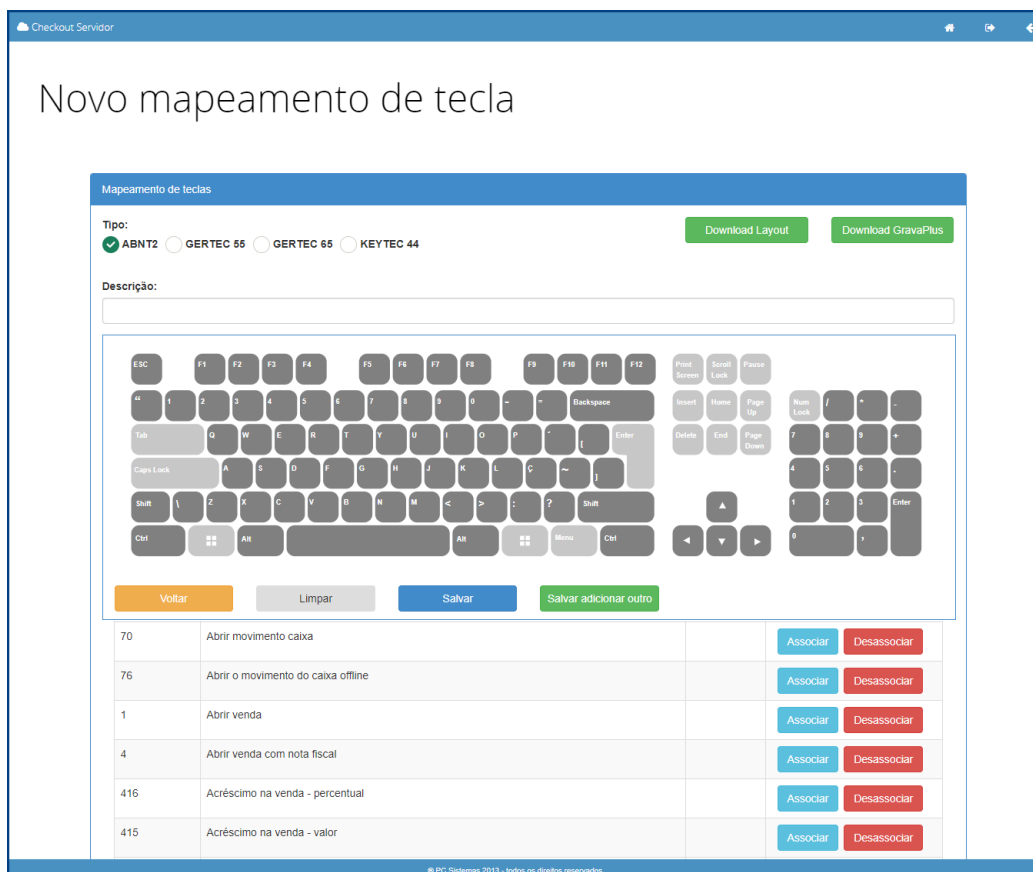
Checkout Servidor

Novo mapeamento de tecla

Mapeamento de teclas

Tipo:
ABNT2 GERTEC 55 GERTEC 65 KEYTEC 44

Download Layout Download GravaPlus

Descrição:

ESC F1 F2 F3 F4 F5 F6 F7 F8 F9 F10 F11 F12 Print Screen Scroll Lock Pause

“ 1 2 3 4 5 6 7 8 9 0 - = Backspace Insert Home Page Up Num Lock / * -

Tab Q W E R T Y U I O P ´ [ Enter Delete End Page Down 7 8 9 +

Caps Lock A S D F G H J K L Ç ~ ] 4 5 6 .

Shift \ Z X C V B N M < > ; ? Shift ▲ 1 2 3 Enter

Ctrl Alt Alt Menu Ctrl ◄ ▼ ► 0 ,

Voltar Limpar Salvar Salvar adicionar outro

| | | | |
|---|---|---|---|
| 70 | Abrir movimento caixa | | Associar Desassociar |
| 76 | Abrir o movimento do caixa offline | | Associar Desassociar |
| 1 | Abrir venda | | Associar Desassociar |
| 4 | Abrir venda com nota fiscal | | Associar Desassociar |
| 416 | Acréscimo na venda - percentual | | Associar Desassociar |
| 415 | Acréscimo na venda - valor | | Associar Desassociar |

© PC Sistemas 2013 - todos os direitos reservados